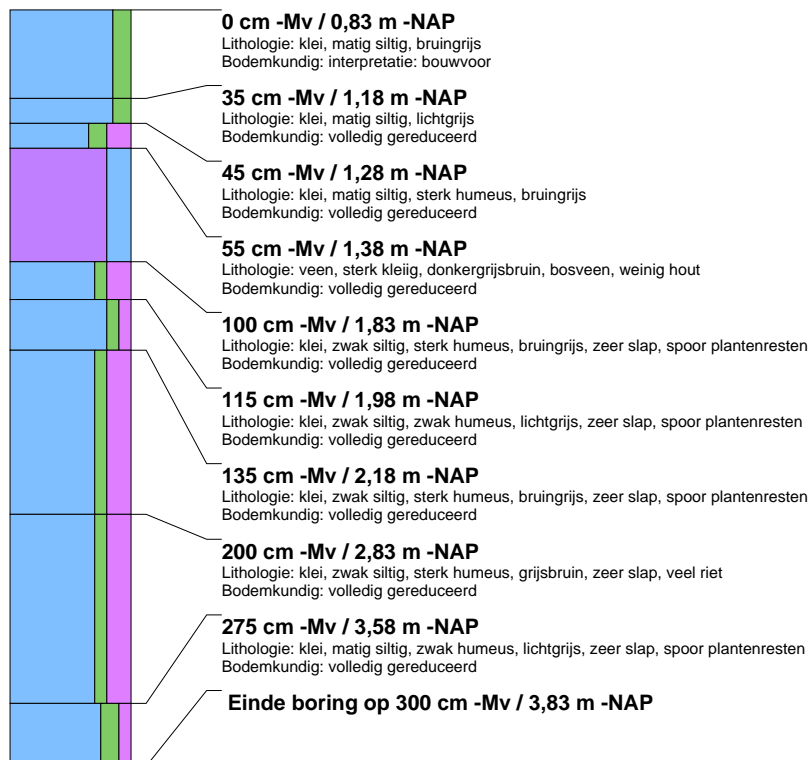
**0 cm -Mv / 0,83 m -NAP**
Lithologie: klei, matig siltig, bruingrijs
Bodemkundig: interpretatie: bouwvoor

**35 cm -Mv / 1,18 m -NAP**
Lithologie: klei, matig siltig, lichtgrijs
Bodemkundig: volledig gereduceerd

**45 cm -Mv / 1,28 m -NAP**
Lithologie: klei, matig siltig, sterk humeus, bruingrijs
Bodemkundig: volledig gereduceerd

**55 cm -Mv / 1,38 m -NAP**
Lithologie: veen, sterk kleiig, donkergrijsbruin, bosveen, weinig hout
Bodemkundig: volledig gereduceerd

**100 cm -Mv / 1,83 m -NAP**
Lithologie: klei, zwak siltig, sterk humeus, bruingrijs, zeer slap, spoor plantenresten
Bodemkundig: volledig gereduceerd

**115 cm -Mv / 1,98 m -NAP**
Lithologie: klei, zwak siltig, zwak humeus, lichtgrijs, zeer slap, spoor plantenresten
Bodemkundig: volledig gereduceerd

**135 cm -Mv / 2,18 m -NAP**
Lithologie: klei, zwak siltig, sterk humeus, bruingrijs, zeer slap, spoor plantenresten
Bodemkundig: volledig gereduceerd

**200 cm -Mv / 2,83 m -NAP**
Lithologie: klei, zwak siltig, sterk humeus, grijsbruin, zeer slap, veel riet
Bodemkundig: volledig gereduceerd

**275 cm -Mv / 3,58 m -NAP**
Lithologie: klei, matig siltig, zwak humeus, lichtgrijs, zeer slap, spoor plantenresten
Bodemkundig: volledig gereduceerd

**Einde boring op 300 cm -Mv / 3,83 m -NAP**